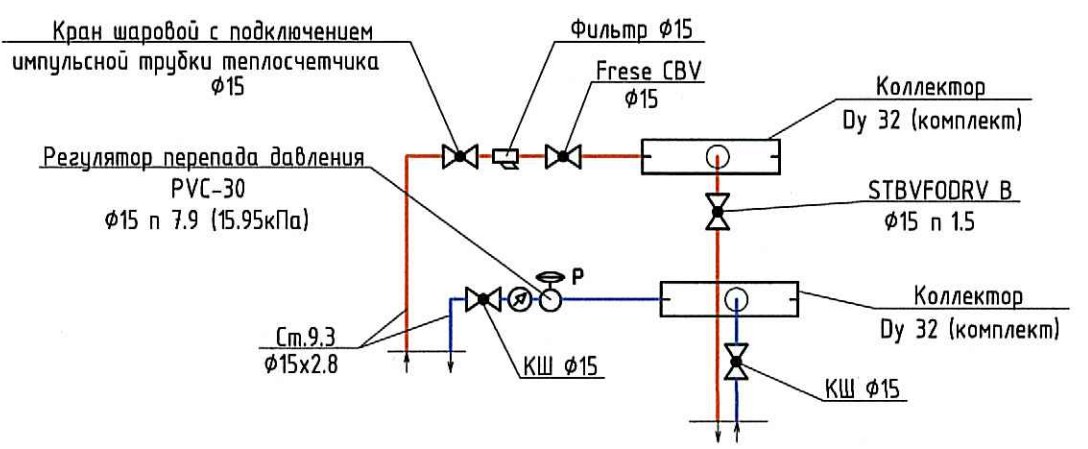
Кран шаровой с подключением импульсной трубки теплосчетчика ϕ15

Фильтр ϕ15

Frese CBV
ϕ15

Коллектор
Dy 32 (комплект)

Регулятор перепада давления
PVC-30
ϕ15 п 7.9 (15.95кПа)

STBVF0DRV B
ϕ15 п 1.5

P

Коллектор
Dy 32 (комплект)

Ст.9.3
ϕ15x2.8

КШ ϕ15

КШ ϕ15